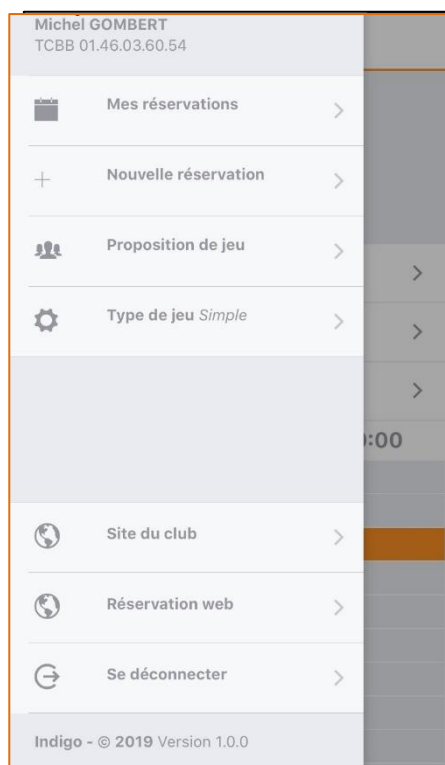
Michel GOMBERT
TCBB 01.46.03.60.54

Mes réservations >

Nouvelle réservation >

Proposition de jeu >

Type de jeu *Simple* >

>

>

>

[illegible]:00

Site du club >

Réservation web >

Se déconnecter >

Indigo - © 2019 Version 1.0.0